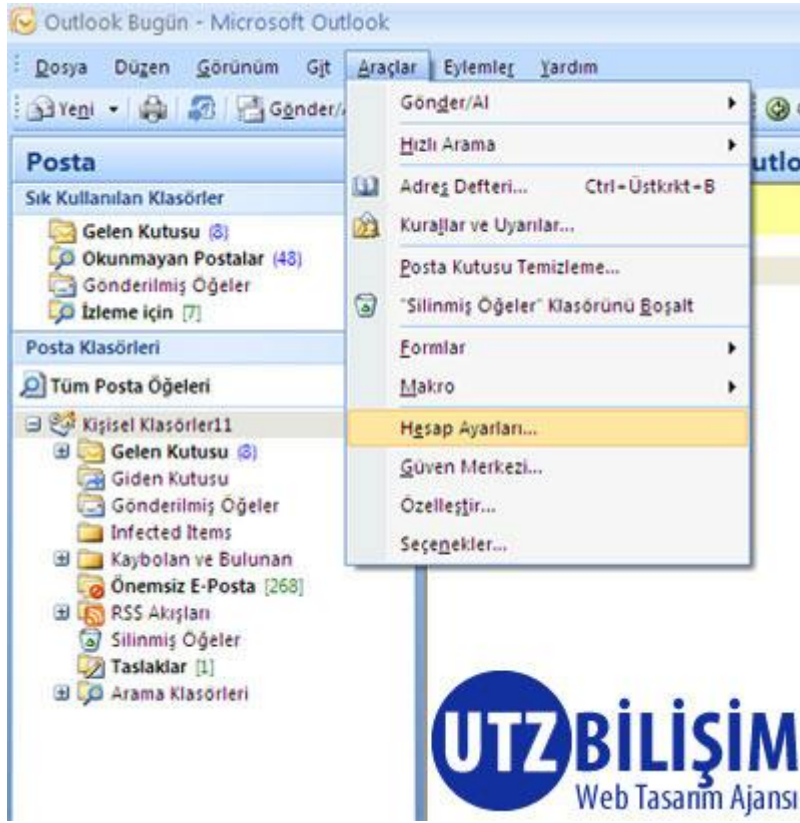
Outlook Bugün - Microsoft Outlook

Dosya Düzen Görünüm Git Araçlar Eylemler Yardım

Yeni Gönder/

Posta

Sık Kullanılan Klasörler

Gelen Kutusu (8)
Okunmayan Postalar (48)
Gönderilmiş Öğeler
İzleme için [7]

Posta Klasörleri

Tüm Posta Öğeleri

Kişisel Klasörler11
Gelen Kutusu (8)
Giden Kutusu
Gönderilmiş Öğeler
Infected Items
Kaybolan ve Bulunan
Önemsiz E-Posta [268]
RSS Akışları
Silinmiş Öğeler
Taslaklar [1]
Arama Klasörleri

Gönder/Al
Hızlı Arama
Adres Defteri... Ctrl+Üstkrkt+B
Kurallar ve Uyarılar...
Posta Kutusu Temizleme...
"Silinmiş Öğeler" Klasörünü Boşalt
Formlar
Makro
Hesap Ayarları...
Güven Merkezi...
Özelleştir...
Seçenekler...

utlo

UTZ BİLİŞİM
Web Tasarım Ajansı